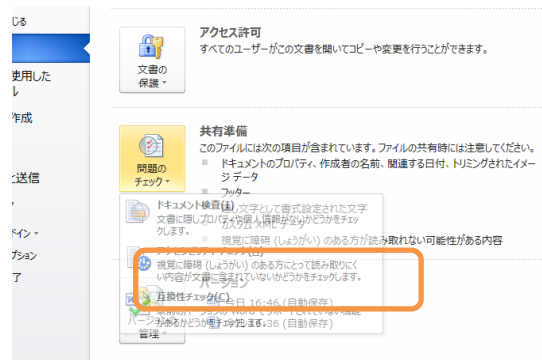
じる

使用した
ル

作成

と送信

ドイン
プション
了

文書の保護

アクセス許可
すべてのユーザーがこの文書を開いてコピーや変更を行うことができます。

問題のチェック

共有準備
このファイルには次の項目が含まれています。ファイルの共有時には注意してください。
ドキュメントのプロパティ、作成者の名前、関連する日付、トリミングされたイメージ データ
フッター
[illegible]文字として書式設定された文字
カスタム XML データ
視覚に障碍 (しょうがい) のある方が読み取れない可能性がある内容

ドキュメント検査(I)
文書に隠しプロパティや個人情報がないかどうかをチェックします。

アクセシビリティ チェック(A)
視覚に障碍 (しょうがい) のある方にとって読み取りにくい内容が文書に含まれていないかどうかをチェックします。

互換性チェック(C)
以前のバージョンの Word でサポートされていない機能が含まれているかどうかをチェックします。

バージョン
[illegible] 16:46 (自動保存)
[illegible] 36 (自動保存)

管理